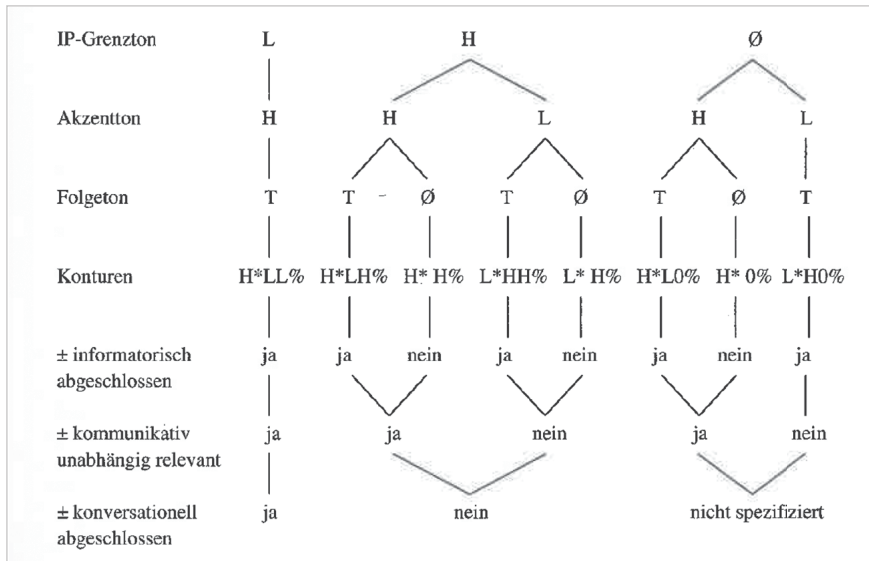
IP-Grenzton L H Ø

Akzentton H H L H L

Folgeton T T Ø T Ø T Ø T

Konturen H*LL% H*LH% H* H% L*HH% L* H% H*L0% H* 0% L*H0%

± informatorisch abgeschlossen ja ja nein ja nein ja nein ja

± kommunikativ unabhängig relevant ja ja nein ja nein

± konversationell abgeschlossen ja nein nicht spezifiziert